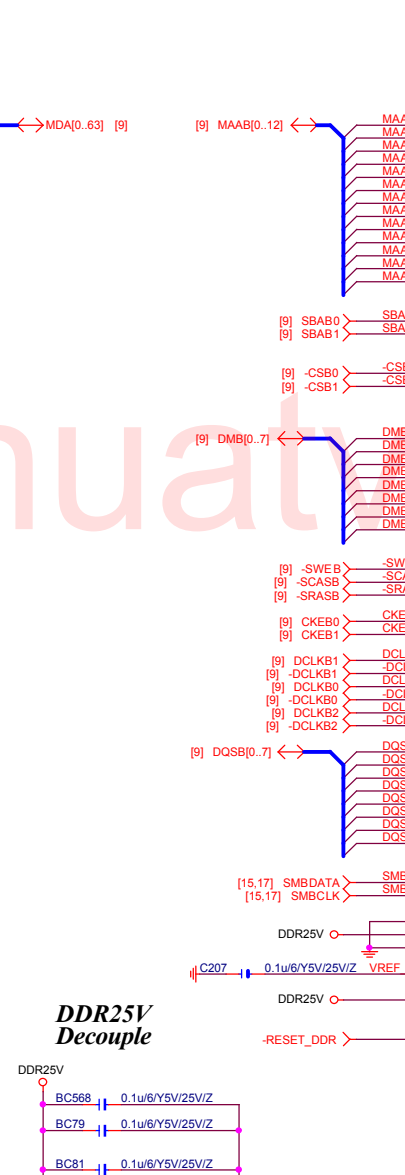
MDA[0..63] [9]

[9] MAAB[0..12]

MAA
MAA
MAA
MAA
MAA
MAA
MAA
MAA
MAA
MAA
MAA
MAA
MAA

[9] SBAB0
[9] SBAB1

SBA
SBA

[9] -CSB0
[9] -CSB1

-CS
-CS

[9] DMB[0..7]

DMB
DMB
DMB
DMB
DMB
DMB
DMB
DMB

[9] -SWEB
[9] -SCASB
[9] -SRASB

-SW
-SC
-SR

[9] CKEB0
[9] CKEB1

CKE
CKE

[9] DCLKB1
[9] -DCLKB1
[9] DCLKB0
[9] -DCLKB0
[9] DCLKB2
[9] -DCLKB2

DCL
-DC
DCL
-DC
DCL
-DC

[9] DQSB[0..7]

DQS
DQS
DQS
DQS
DQS
DQS
DQS
DQS

[15,17] SMBDATA
[15,17] SMBCLK

SME
SME

DDR25V

C207 0.1u/6/Y5V/25V/Z VREF

DDR25V

DDR25V
Decouple

-RESET_DDR

DDR25V

BC568 0.1u/6/Y5V/25V/Z
BC79 0.1u/6/Y5V/25V/Z
BC81 0.1u/6/Y5V/25V/Z